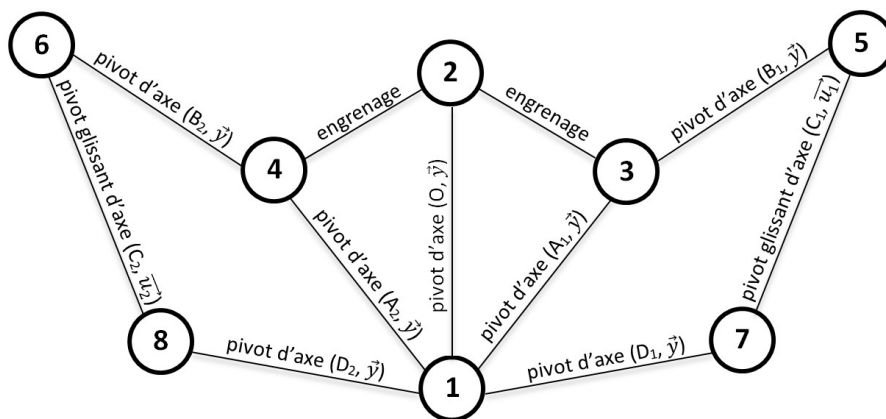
6

pivot d'axe (B$_2$, $\vec{y}$)

2

engrenage

engrenage

5

pivot d'axe (B$_1$, $\vec{y}$)

pivot glissant d'axe (C$_2$, $\vec{u_2}$)

4

pivot d'axe (O, $\vec{y}$)

3

pivot glissant d'axe (C$_1$, $\vec{u_1}$)

pivot d'axe (A$_2$, $\vec{y}$)

pivot d'axe (A$_1$, $\vec{y}$)

8

pivot d'axe (D$_2$, $\vec{y}$)

1

pivot d'axe (D$_1$, $\vec{y}$)

7